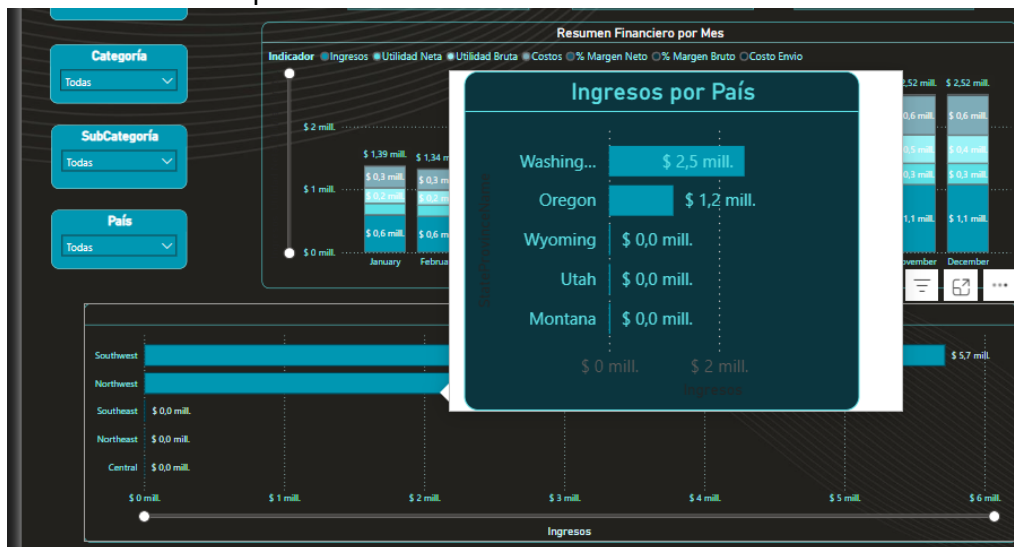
Categoría
Todas

SubCategoría
Todas

País
Todas

Resumen Financiero por Mes

Indicador Ingresos Utilidad Neta Utilidad Bruta Costos % Margen Neto % Margen Bruto Costo Envio

$ 2 mill.
$ 1 mill.
$ 0 mill.

$ 1,39 mill. $ 1,34 mill.
$ 0,3 mill. $ 0,3 mill.
$ 0,2 mill.
$ 0,6 mill. $ 0,6 mill.
January Februa

2,52 mill. $ 2,52 mill.
0,6 mill. $ 0,6 mill.
0,5 mill. $ 0,4 mill.
0,3 mill. $ 0,3 mill.
1,1 mill. $ 1,1 mill.
ovember December

Ingresos por País

Washing... $ 2,5 mill.
Oregon $ 1,2 mill.
Wyoming $ 0,0 mill.
Utah $ 0,0 mill.
Montana $ 0,0 mill.
$ 0 mill. $ 2 mill.
Ingresos

Southwest $ 5,7 mill.
Northwest
Southeast $ 0,0 mill.
Northeast $ 0,0 mill.
Central $ 0,0 mill.
$ 0 mill. $ 1 mill. $ 2 mill. $ 3 mill. $ 4 mill. $ 5 mill. $ 6 mill.
Ingresos